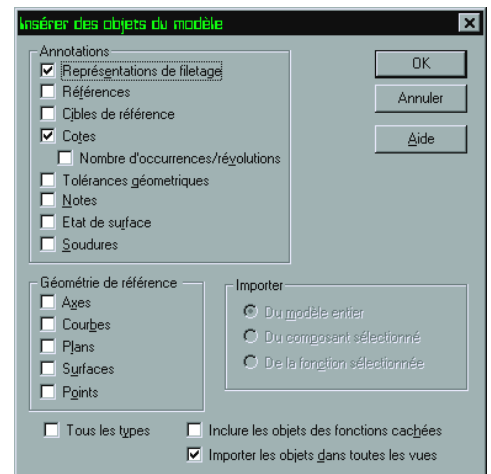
Insérer des objets du modèle

Annotations
Représentations de filetage
Références
Cibles de référence
Cotes
Nombre d'occurrences/révolutions
Tolérances géometriques
Notes
Etat de surface
Soudures

OK
Annuler
Aide

Géométrie de référence
Axes
Courbes
Plans
Surfaces
Points

Importer
Du modèle entier
Du composant sélectionné
De la fonction sélectionnée

Tous les types
Inclure les objets des fonctions cachées
Importer les objets dans toutes les vues